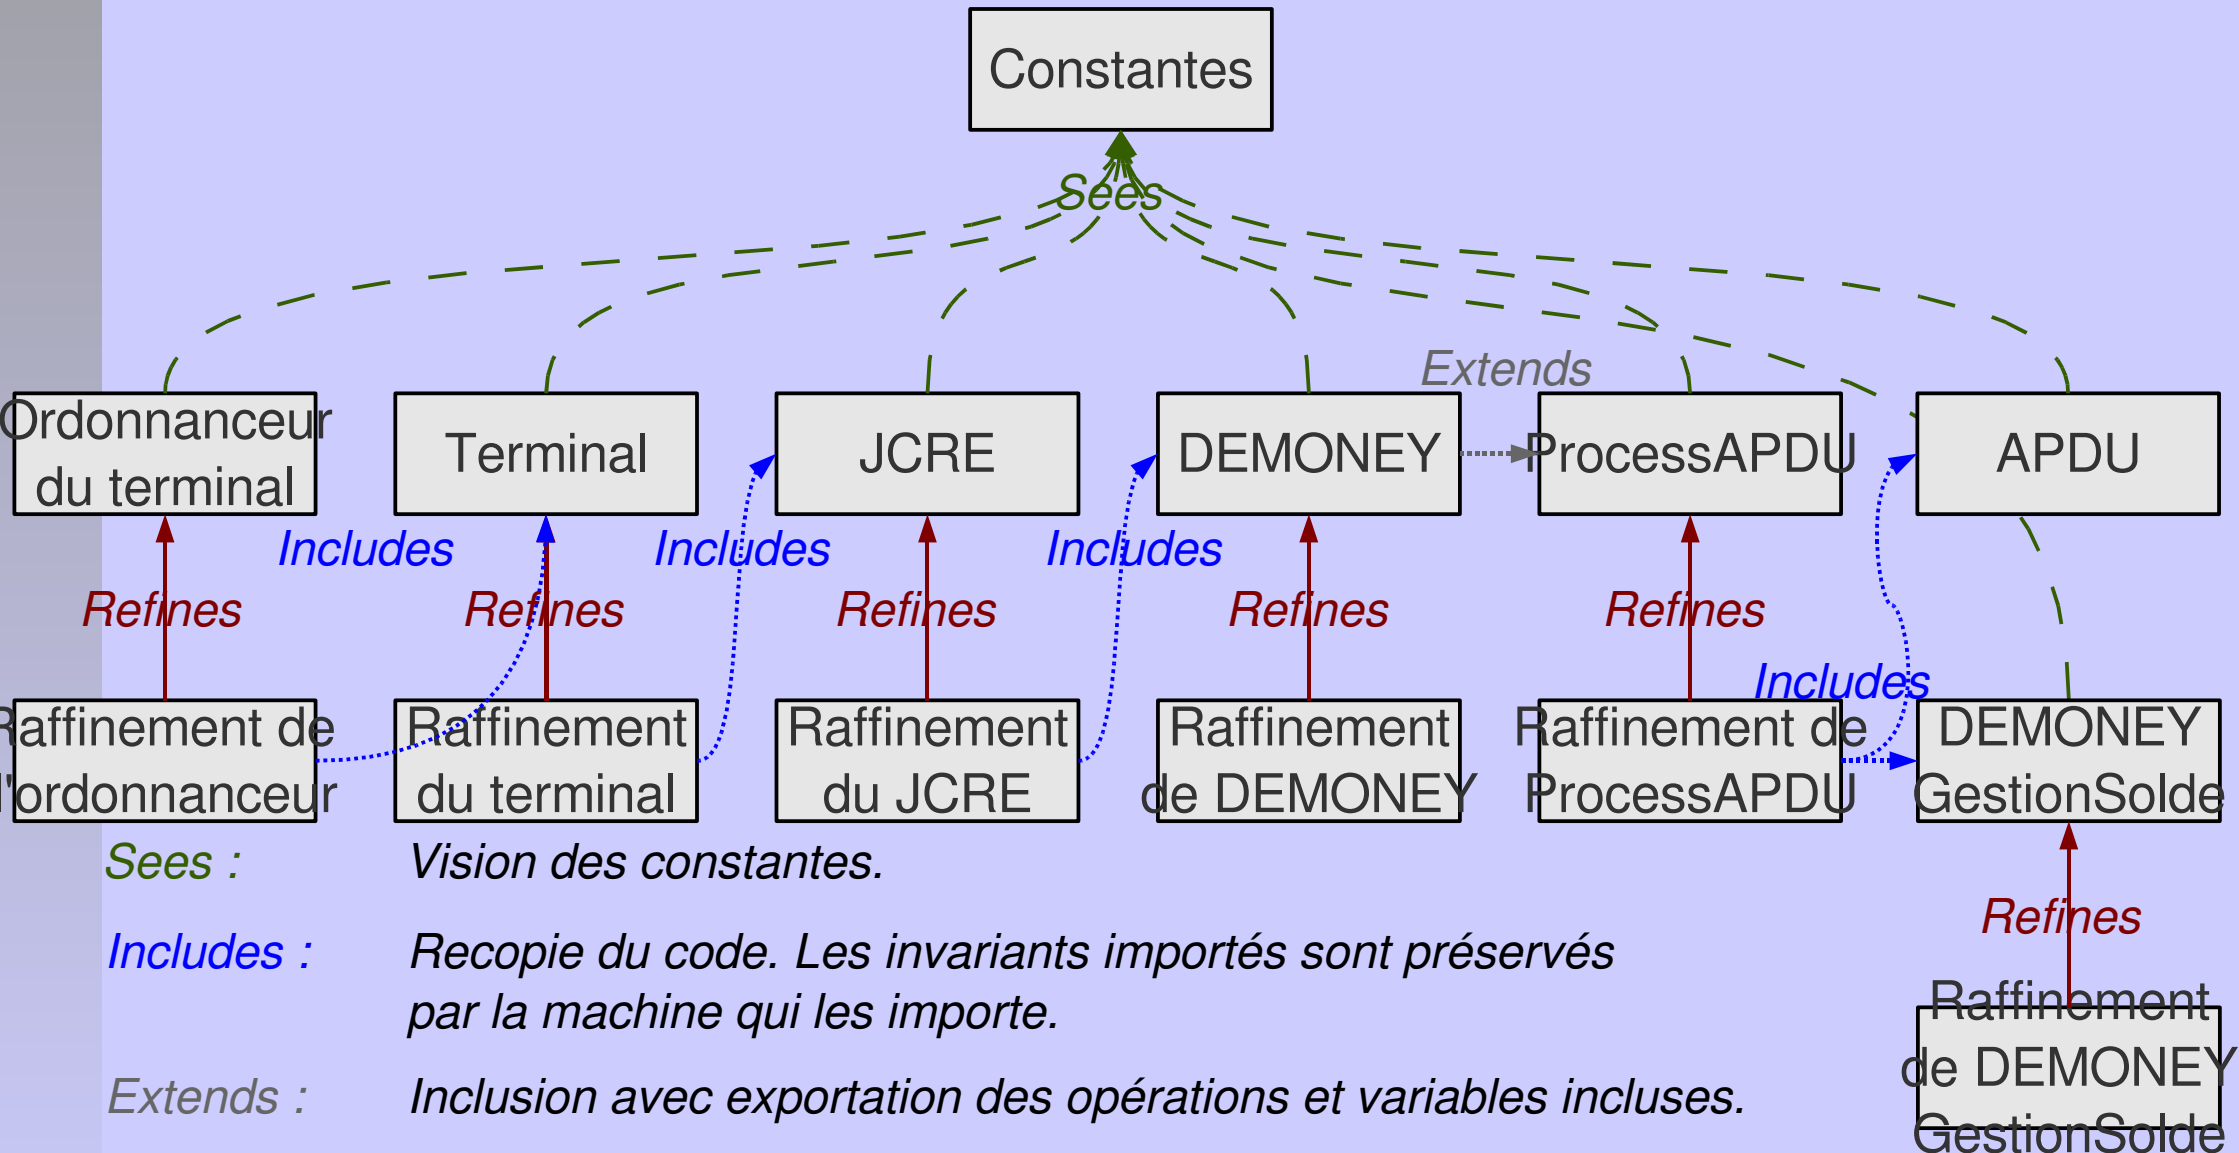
Constantes

Sees

Extends

Ordonnanceur du terminal

Terminal

JCRE

DEMONEY

ProcessAPDU

APDU

Includes

Includes

Includes

Refines

Refines

Refines

Refines

Refines

Includes

Raffinement de l'ordonnanceur

Raffinement du terminal

Raffinement du JCRE

Raffinement de DEMONEY

Raffinement de ProcessAPDU

DEMONEY GestionSolde

Refines

Raffinement de DEMONEY GestionSolde

Sees : Vision des constantes.

Includes : Recopie du code. Les invariants importés sont préservés par la machine qui les importe.

Extends : Inclusion avec exportation des opérations et variables incluses.